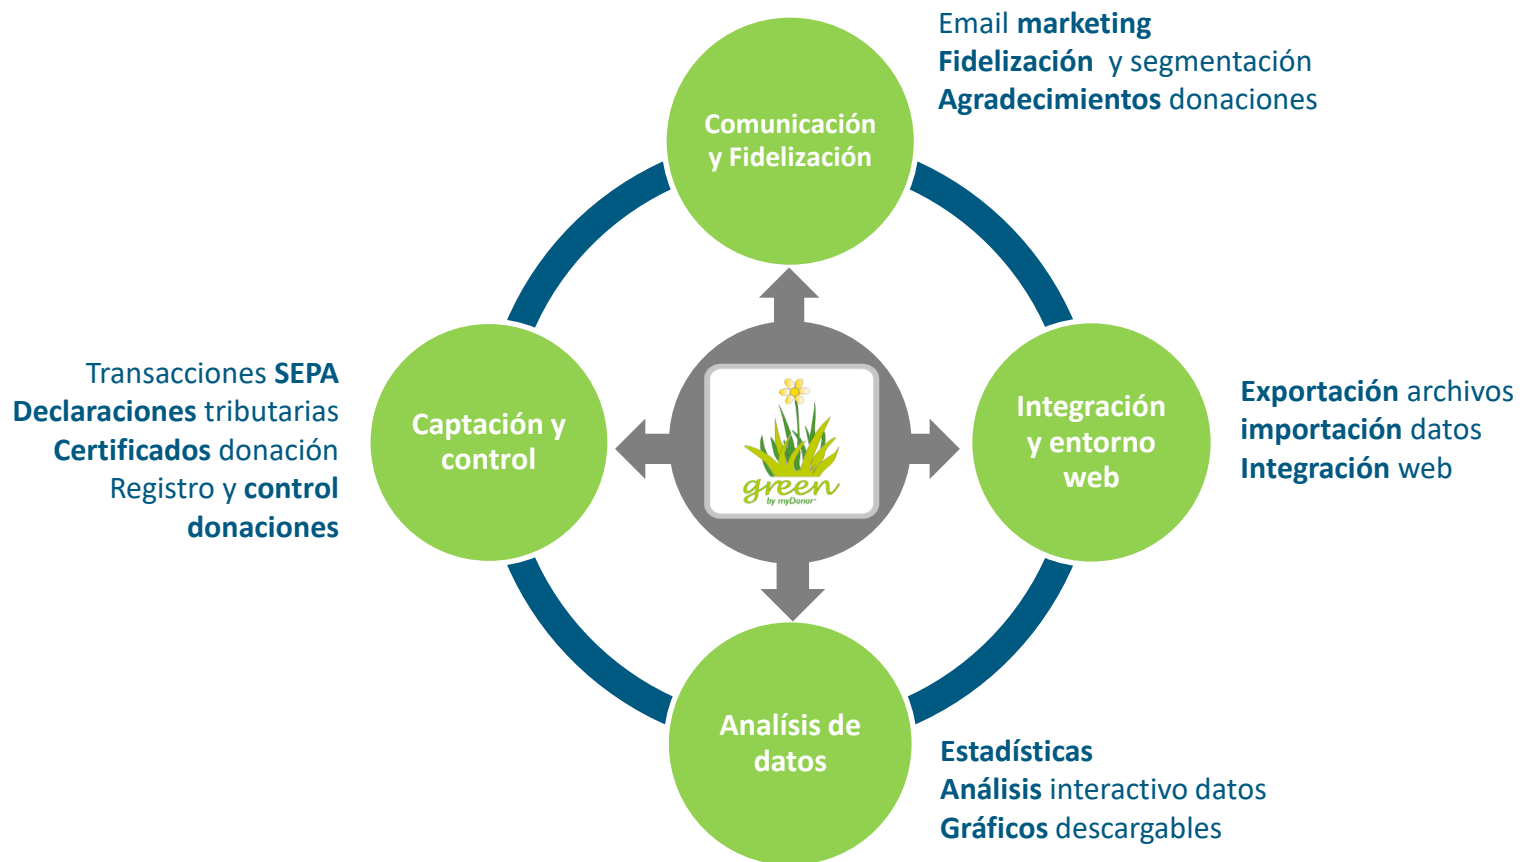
Email marketing
Fidelización y segmentación
Agradecimientos donaciones

Comunicación y Fidelización

Transacciones SEPA
Declaraciones tributarias
Certificados donación
Registro y control donaciones

Captación y control

green
by myDonor

Integración y entorno web

Exportación archivos
importación datos
Integración web

Análisis de datos

Estadísticas
Análisis interactivo datos
Gráficos descargables